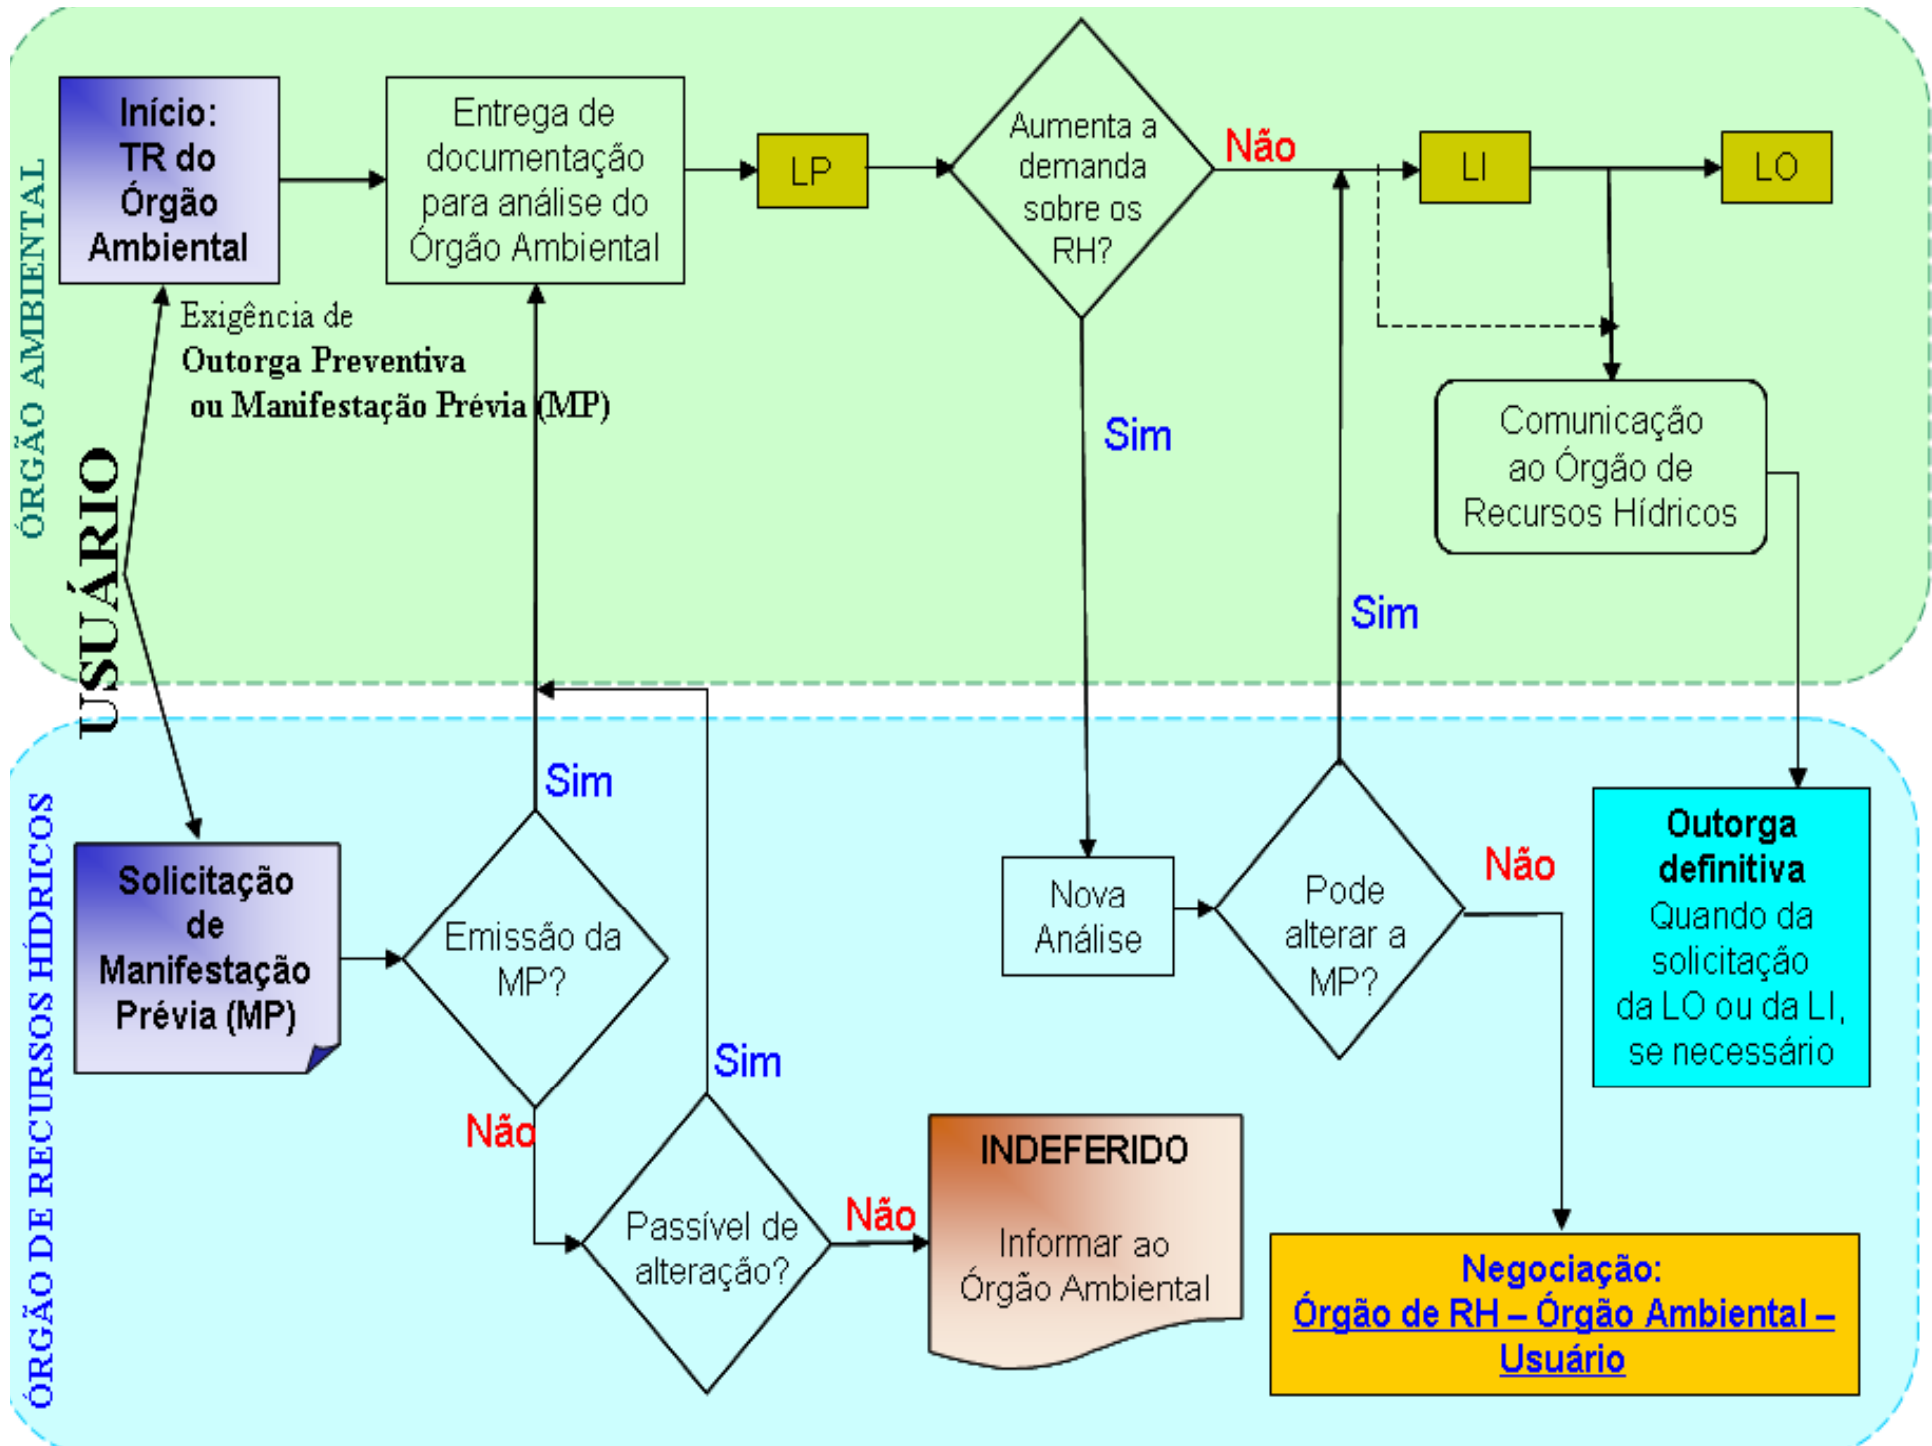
ÓRGÃO AMBIENTAL

USUÁRIO

Início: TR do Órgão Ambiental

Entrega de documentação para análise do Órgão Ambiental

LP

Aumenta a demanda sobre os RH?

Não

LI

LO

Exigência de Outorga Preventiva ou Manifestação Prévia (MP)

Sim

Comunicação ao Órgão de Recursos Hídricos

Sim

ÓRGÃO DE RECURSOS HÍDRICOS

Sim

Solicitação de Manifestação Prévia (MP)

Emissão da MP?

Nova Análise

Pode alterar a MP?

Não

Outorga definitiva
Quando da solicitação da LO ou da LI, se necessário

Sim

Não

Passível de alteração?

Não

INDEFERIDO

Informar ao Órgão Ambiental

Negociação:
Órgão de RH – Órgão Ambiental – Usuário